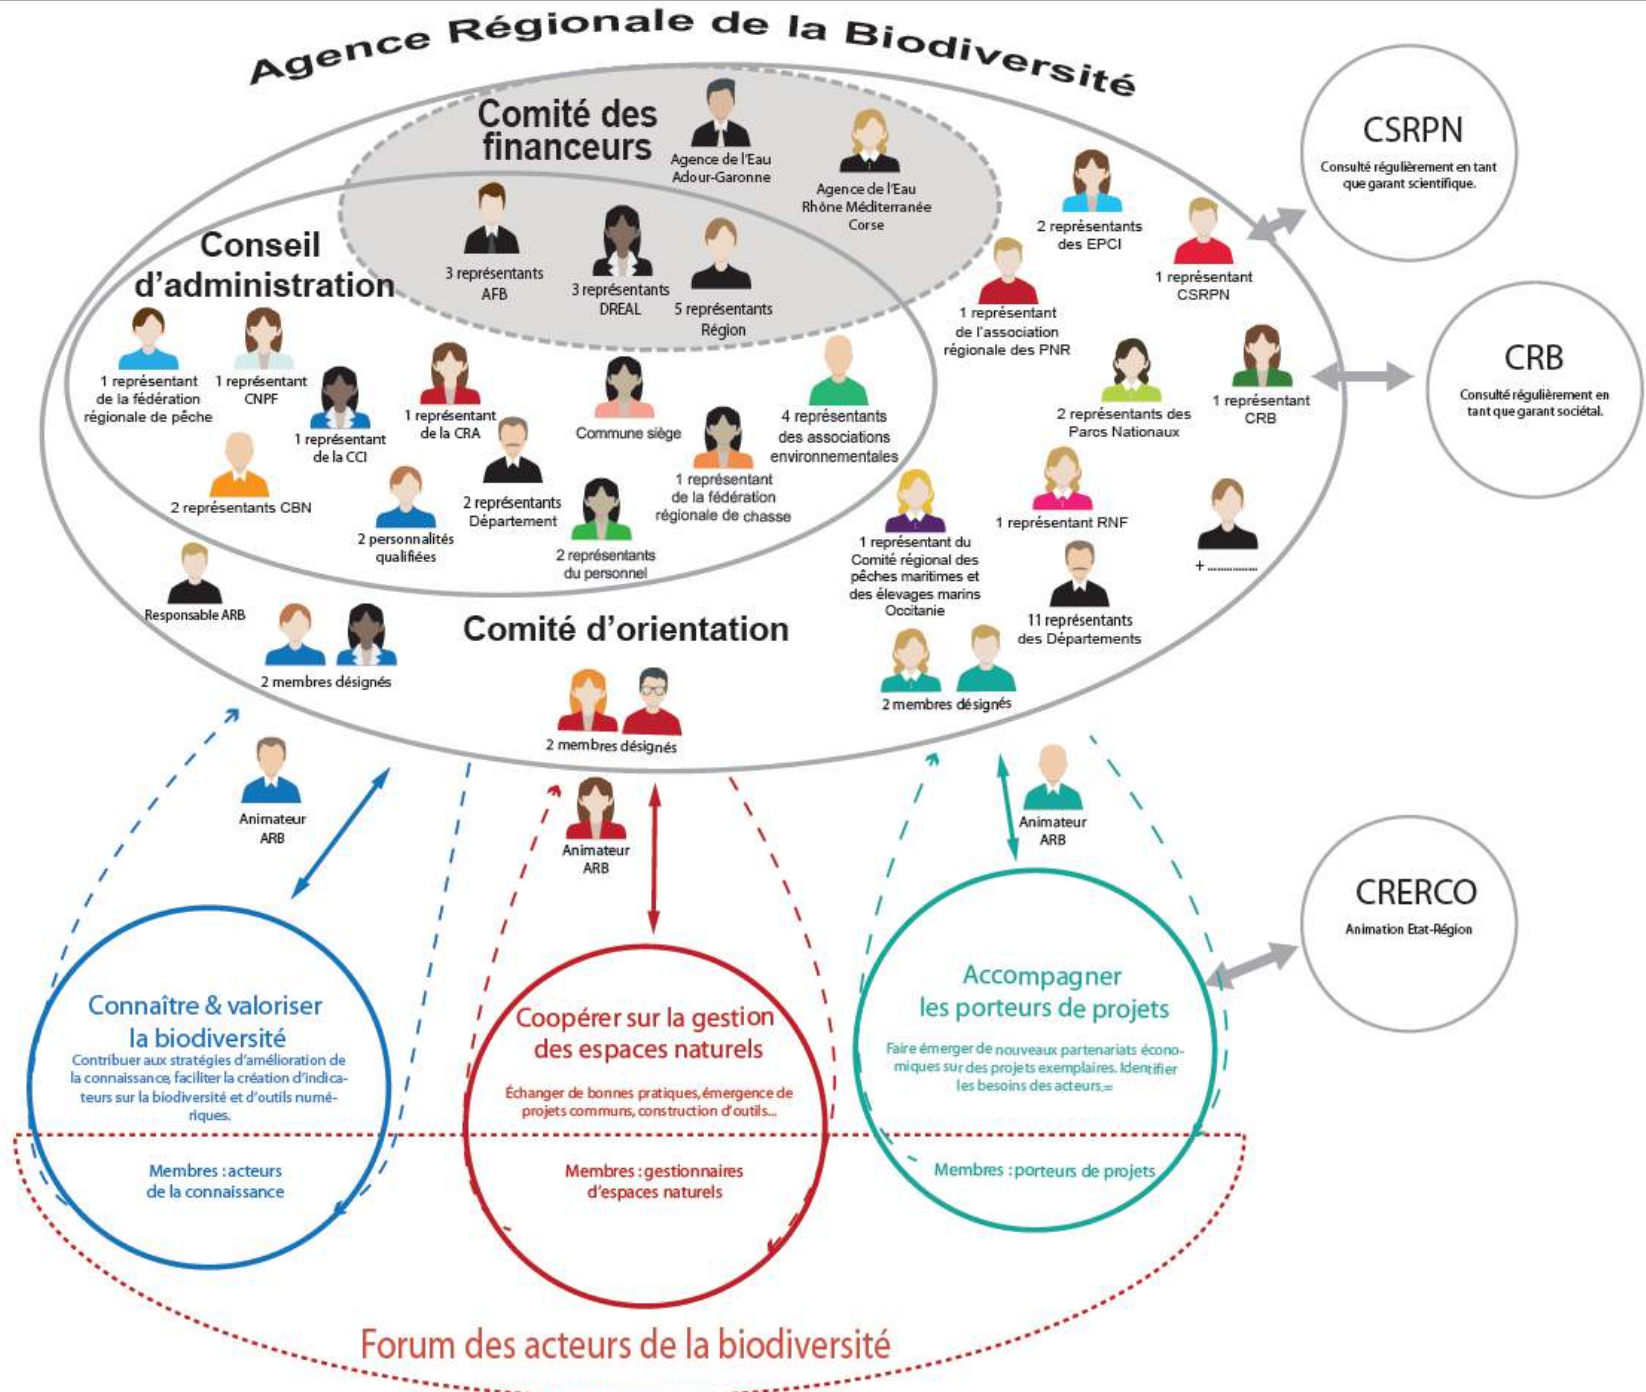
Agence Régionale de la Biodiversité

Comité des financeurs

Agence de l'Eau Adour-Garonne

Agence de l'Eau Rhône Méditerranée Corse

3 représentants AFB

3 représentants DREAL

5 représentants Région

Conseil d'administration

1 représentant de la fédération régionale de pêche

1 représentant CNPF

1 représentant de la CCI

1 représentant de la CRA

Commune siège

4 représentants des associations environnementales

2 représentants CBN

2 personnalités qualifiées

2 représentants Département

2 représentants du personnel

1 représentant de la fédération régionale de chasse

Responsable ARB

2 membres désignés

Comité d'orientation

2 membres désignés

2 représentants des EPCI

1 représentant CSRPN

1 représentant de l'association régionale des PNR

2 représentants des Parcs Nationaux

1 représentant CRB

1 représentant RNF

1 représentant du Comité régional des pêches maritimes et des élevages marins Occitanie

11 représentants des Départements

+ ..............

2 membres désignés

CSRPN
Consulté régulièrement en tant que garant scientifique.

CRB
Consulté régulièrement en tant que garant sociétal.

CRERCO
Animation Etat-Région

Animateur ARB

Animateur ARB

Animateur ARB

Connaître & valoriser la biodiversité
Contribuer aux stratégies d'amélioration de la connaissance, faciliter la création d'indicateurs sur la biodiversité et d'outils numériques.

Membres : acteurs de la connaissance

Coopérer sur la gestion des espaces naturels
Échanger de bonnes pratiques, émergence de projets communs, construction d'outils...

Membres : gestionnaires d'espaces naturels

Accompagner les porteurs de projets
Faire émerger de nouveaux partenariats économiques sur des projets exemplaires. Identifier les besoins des acteurs...

Membres : porteurs de projets

Forum des acteurs de la biodiversité